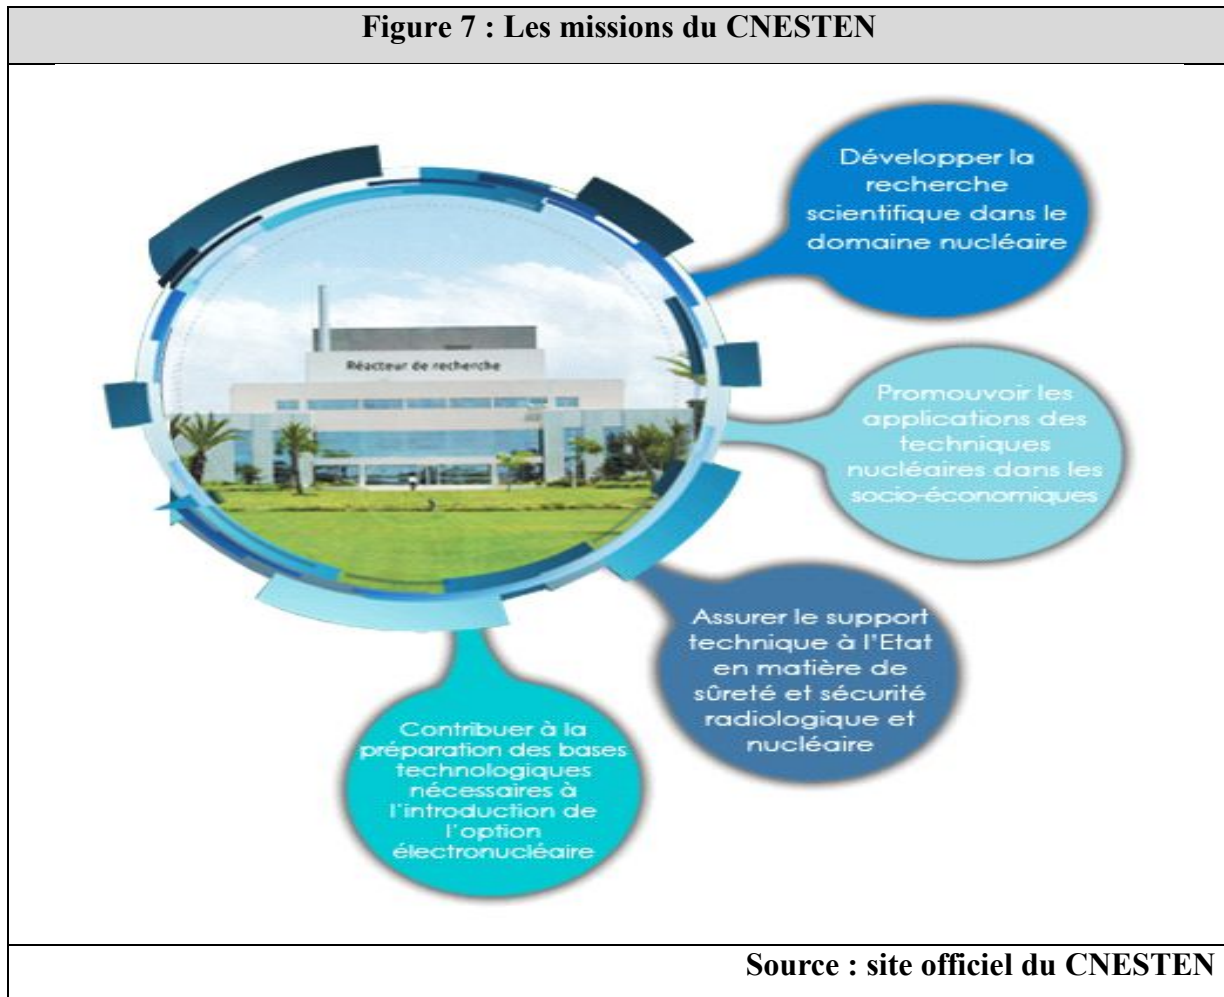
**Figure 7 : Les missions du CNESTEN**

Réacteur de recherche

Développer la recherche scientifique dans le domaine nucléaire

Promouvoir les applications des techniques nucléaires dans les socio-économiques

Assurer le support technique à l'Etat en matière de sûreté et sécurité radiologique et nucléaire

Contribuer à la préparation des bases technologiques nécessaires à l'introduction de l'option électronucléaire

**Source : site officiel du CNESTEN**